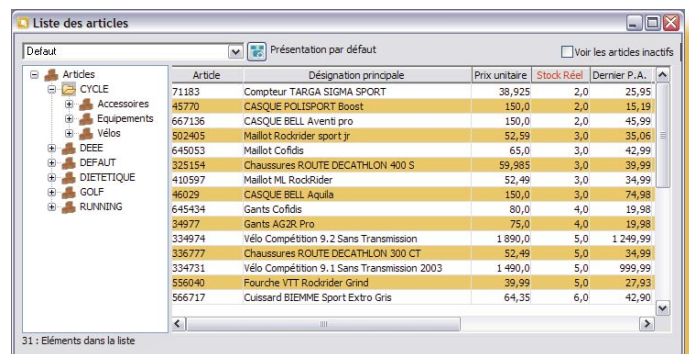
Liste des articles

Defaut

Présentation par défaut

Voir les articles inactifs

Articles
CYCLE
Accessoires
Equipements
Vélos
DEEE
DEFAUT
DIETETIQUE
GOLF
RUNNING

| Article | Désignation principale | Prix unitaire | Stock Réel | Dernier P.A. |
|---|---|---|---|---|
| 71183 | Compteur TARGA SIGMA SPORT | 38,925 | 2,0 | 25,95 |
| 45770 | CASQUE POLISPORT Boost | 150,0 | 2,0 | 15,19 |
| 667136 | CASQUE BELL Aventi pro | 150,0 | 2,0 | 45,99 |
| 502405 | Maillot Rockrider sport jr | 52,59 | 3,0 | 35,06 |
| 645053 | Maillot Cofidis | 65,0 | 3,0 | 42,99 |
| 325154 | Chaussures ROUTE DECATHLON 400 S | 59,985 | 3,0 | 39,99 |
| 410597 | Maillot ML RockRider | 52,49 | 3,0 | 34,99 |
| 46029 | CASQUE BELL Aquila | 150,0 | 3,0 | 74,98 |
| 645434 | Gants Cofidis | 80,0 | 4,0 | 19,98 |
| 34977 | Gants AG2R Pro | 75,0 | 4,0 | 19,98 |
| 334974 | Vélo Compétition 9.2 Sans Transmission | 1 890,0 | 5,0 | 1 249,99 |
| 336777 | Chaussures ROUTE DECATHLON 300 CT | 52,49 | 5,0 | 34,99 |
| 334731 | Vélo Compétition 9.1 Sans Transmission 2003 | 1 490,0 | 5,0 | 999,99 |
| 556040 | Fourche VTT Rockrider Grind | 39,99 | 5,0 | 27,93 |
| 566717 | Cuissard BIEMME Sport Extro Gris | 64,35 | 6,0 | 42,90 |

31 : Eléments dans la liste